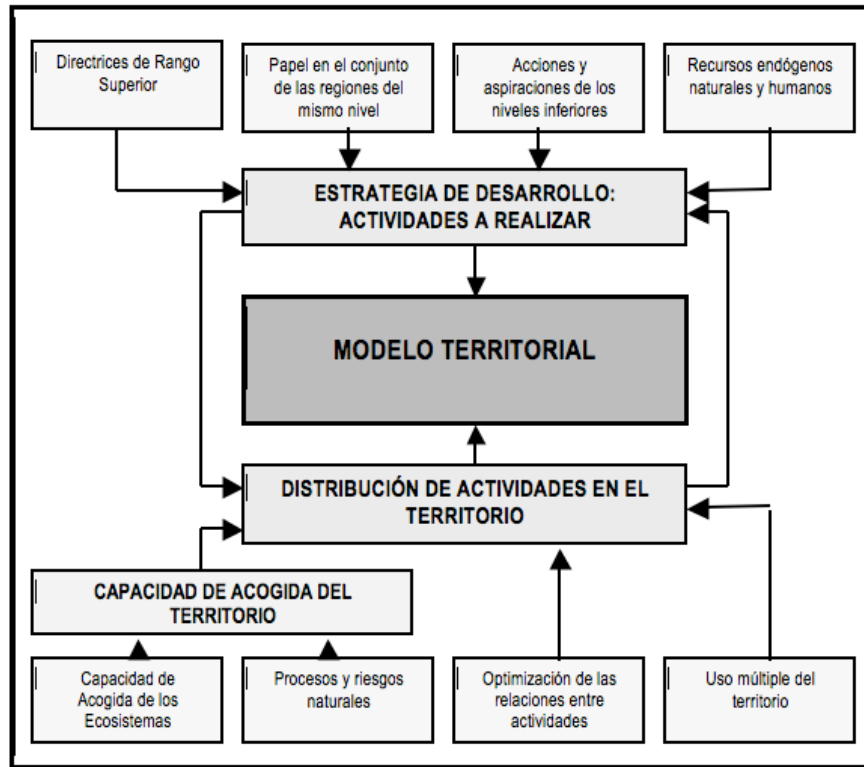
Directrices de Rango Superior

Papel en el conjunto de las regiones del mismo nivel

Acciones y aspiraciones de los niveles inferiores

Recursos endógenos naturales y humanos

ESTRATEGIA DE DESARROLLO: ACTIVIDADES A REALIZAR

MODELO TERRITORIAL

DISTRIBUCIÓN DE ACTIVIDADES EN EL TERRITORIO

CAPACIDAD DE ACOGIDA DEL TERRITORIO

Capacidad de Acogida de los Ecosistemas

Procesos y riesgos naturales

Optimización de las relaciones entre actividades

Uso múltiple del territorio